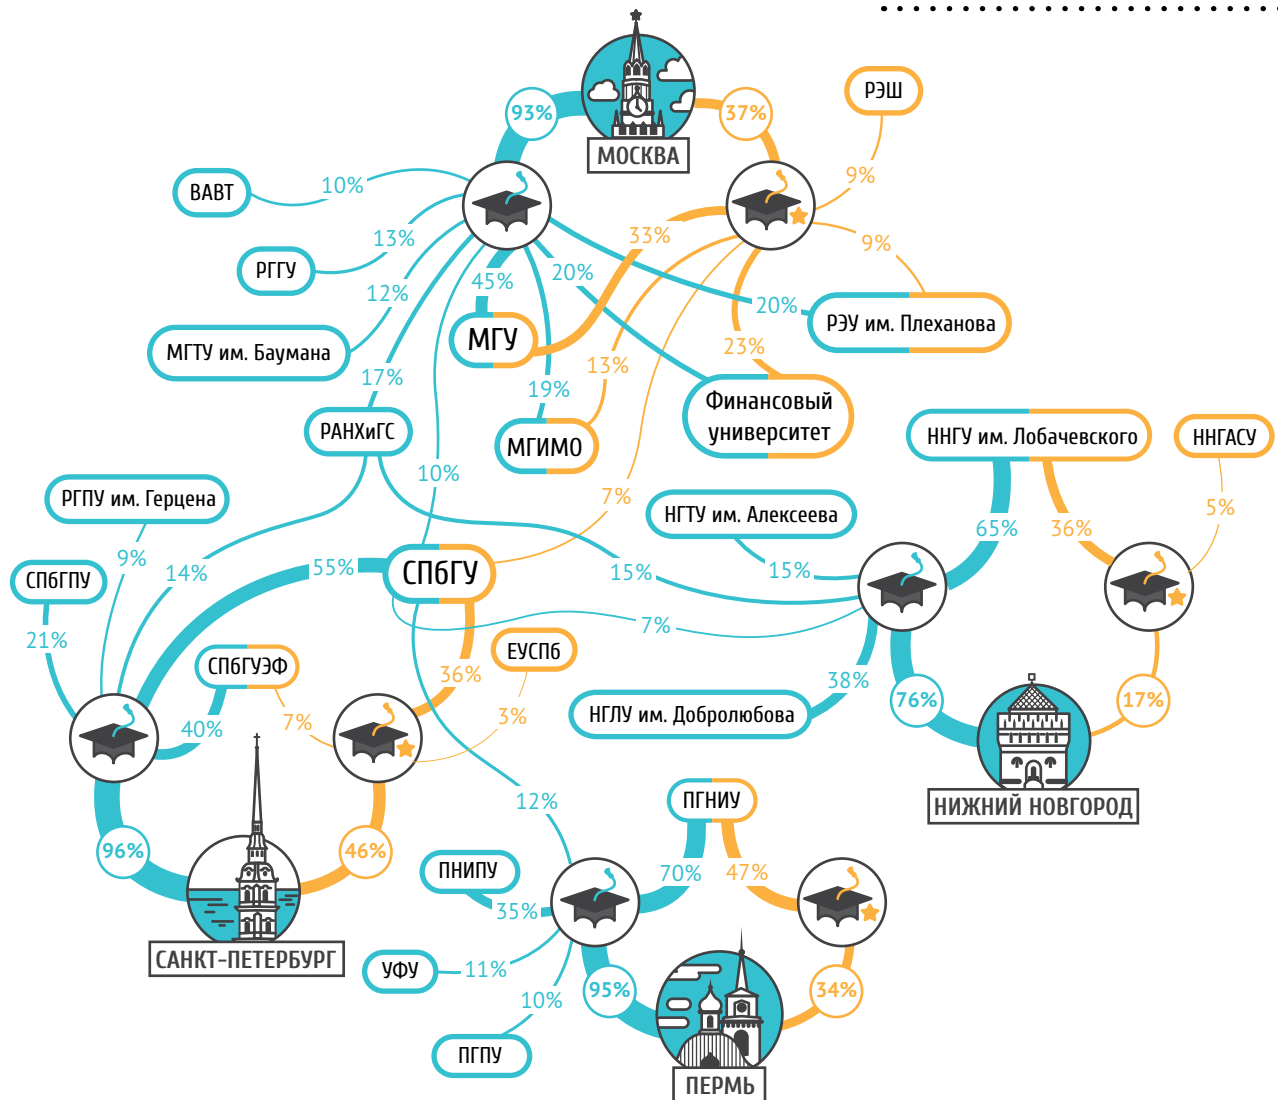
МОСКВА
93%
37%
РЭШ
9%
ВАВТ
10%
13%
9%
РГГУ
33%
12%
45%
20%
20%
МГТУ им. Баумана
МГУ
РЭУ им. Плеханова
23%
17%
19%
13%
Финансовый университет
РАНХиГС
МГИМО
ННГУ им. Лобачевского
ННГАСУ
10%
РГПУ им. Герцена
7%
НГТУ им. Алексеева
65%
36%
5%
9%
14%
55%
СПбГУ
15%
15%
СПбГПУ
7%
21%
СПбГУЭФ
36%
ЕУСПб
38%
7%
3%
НГЛУ им. Добролюбова
40%
76%
17%
НИЖНИЙ НОВГОРОД
12%
ПГНИУ
96%
46%
70%
47%
ПНИПУ
35%
САНКТ-ПЕТЕРБУРГ
УФУ
11%
95%
34%
10%
ПГПУ
ПЕРМЬ